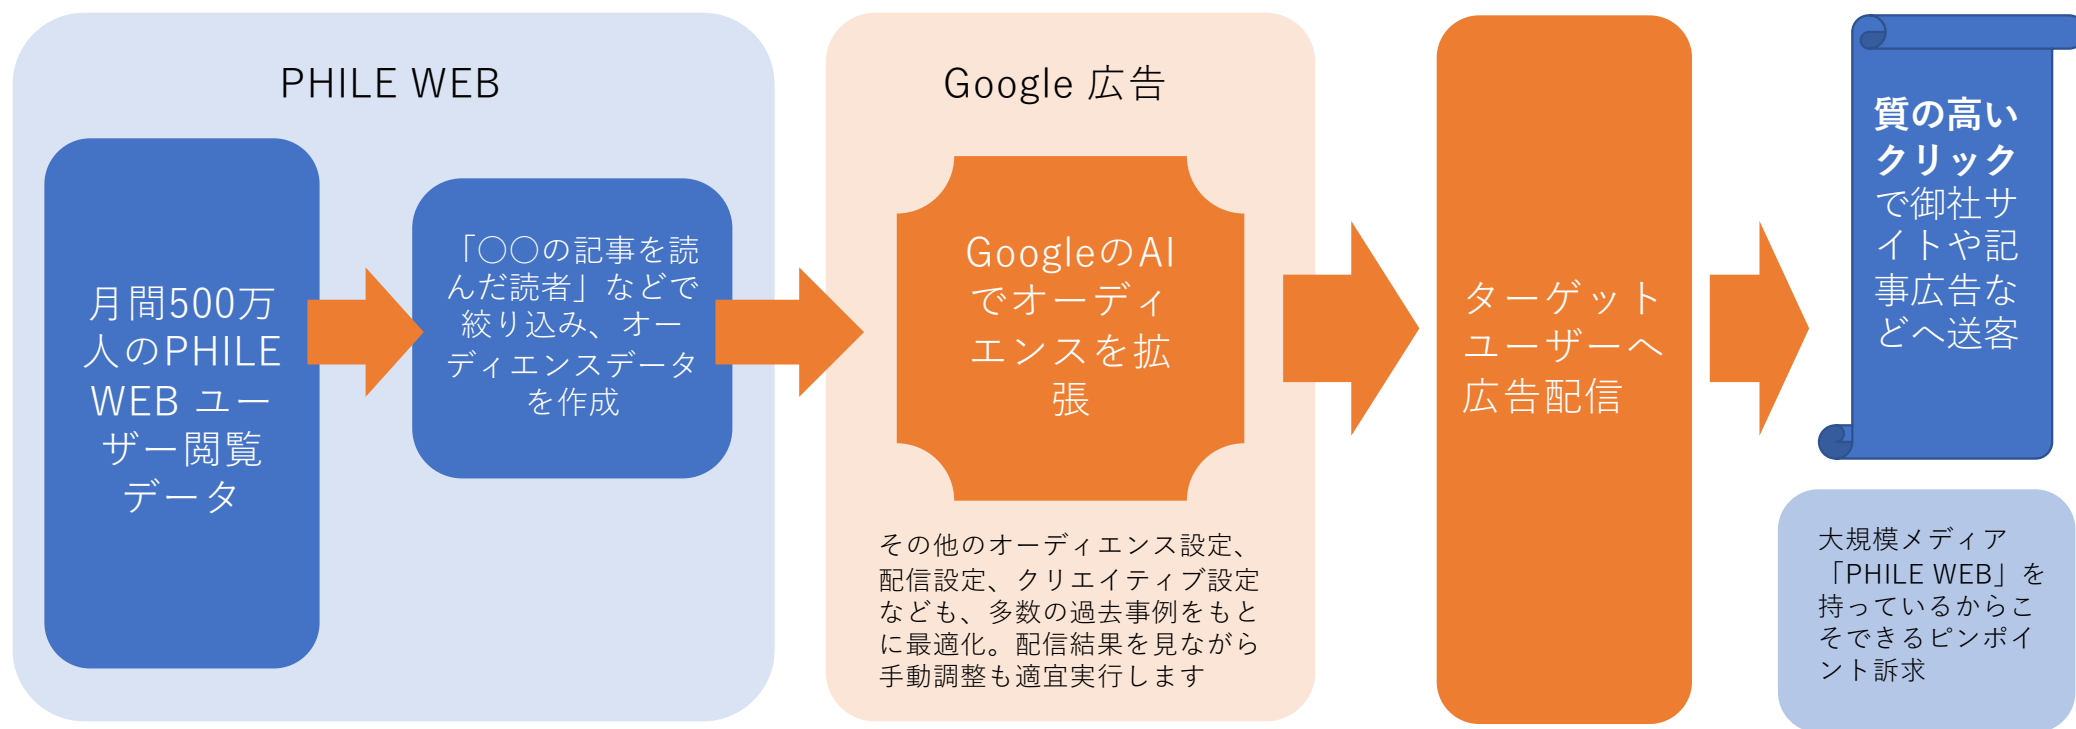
PHILE WEB

月間500万人のPHILE WEB ユーザー閲覧データ

「○○の記事を読んだ読者」などで絞り込み、オーディエンスデータを作成

Google 広告

GoogleのAIでオーディエンスを拡張

その他のオーディエンス設定、配信設定、クリエイティブ設定なども、多数の過去事例をもとに最適化。配信結果を見ながら手動調整も適宜実行します

ターゲットユーザーへ広告配信

質の高いクリックで御社サイトや記事広告などへ送客

大規模メディア「PHILE WEB」を持っているからこそできるピンポイント訴求